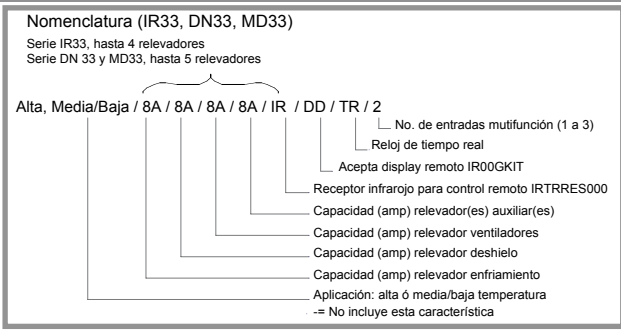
Nomenclatura (IR33, DN33, MD33)

Serie IR33, hasta 4 relevadores
Serie DN 33 y MD33, hasta 5 relevadores

Alta, Media/Baja / 8A / 8A / 8A / 8A / IR / DD / TR / 2

No. de entradas mutifunción (1 a 3)

Reloj de tiempo real

Acepta display remoto IR00GKIT

Receptor infrarojo para control remoto IRTRRES000

Capacidad (amp) relevador(es) auxiliar(es)

Capacidad (amp) relevador ventiladores

Capacidad (amp) relevador deshielo

Capacidad (amp) relevador enfriamiento

Aplicación: alta ó media/baja temperatura

-= No incluye esta característica